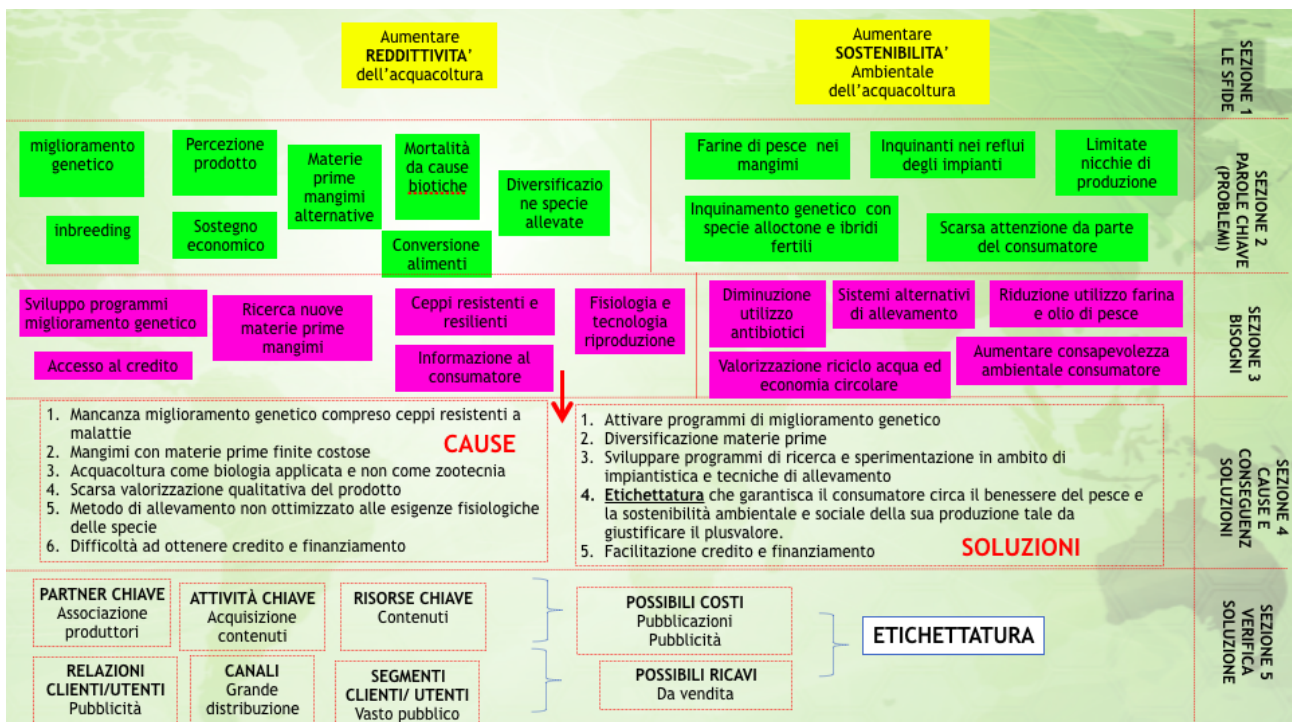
Aumentare
REDDITTIVITA'
dell'acquacoltura

Aumentare
SOSTENIBILITA'
Ambientale
dell'acquacoltura

SEZIONE 1
LE SFIDE

miglioramento genetico

Percezione prodotto

Materie prime mangimi alternative

Mortalità da cause biotiche

Diversificazione specie allevate

inbreeding

Sostegno economico

Conversione alimenti

Farine di pesce nei mangimi

Inquinanti nei reflui degli impianti

Limitate nicchie di produzione

Inquinamento genetico con specie alloctone e ibridi fertili

Scarsa attenzione da parte del consumatore

SEZIONE 2
PAROLE CHIAVE
(PROBLEMI)

Sviluppo programmi miglioramento genetico

Ricerca nuove materie prime mangimi

Ceppi resistenti e resilienti

Fisiologia e tecnologia riproduzione

Accesso al credito

Informazione al consumatore

Diminuzione utilizzo antibiotici

Sistemi alternativi di allevamento

Riduzione utilizzo farina e olio di pesce

Valorizzazione riciclo acqua ed economia circolare

Aumentare consapevolezza ambientale consumatore

SEZIONE 3
BISOGNI

1. Mancanza miglioramento genetico compreso ceppi resistenti a malattie
2. Mangimi con materie prime finite costose
3. Acquacoltura come biologia applicata e non come zootecnia
4. Scarsa valorizzazione qualitativa del prodotto
5. Metodo di allevamento non ottimizzato alle esigenze fisiologiche delle specie
6. Difficoltà ad ottenere credito e finanziamento

CAUSE

1. Attivare programmi di miglioramento genetico
2. Diversificazione materie prime
3. Sviluppare programmi di ricerca e sperimentazione in ambito di impiantistica e tecniche di allevamento
4. Etichettatura che garantisca il consumatore circa il benessere del pesce e la sostenibilità ambientale e sociale della sua produzione tale da giustificare il plusvalore.
5. Facilitazione credito e finanziamento

SOLUZIONI

SEZIONE 4
CAUSE E
CONSEGUENZ
SOLUZIONI

PARTNER CHIAVE
Associazione produttori

ATTIVITÀ CHIAVE
Acquisizione contenuti

RISORSE CHIAVE
Contenuti

POSSIBILI COSTI
Pubblicazioni
Pubblicità

ETICHETTATURA

RELAZIONI CLIENTI/UTENTI
Pubblicità

CANALI
Grande distribuzione

SEGMENTI CLIENTI/ UTENTI
Vasto pubblico

POSSIBILI RICAVI
Da vendita

SEZIONE 5
VERIFICA
SOLUZIONE